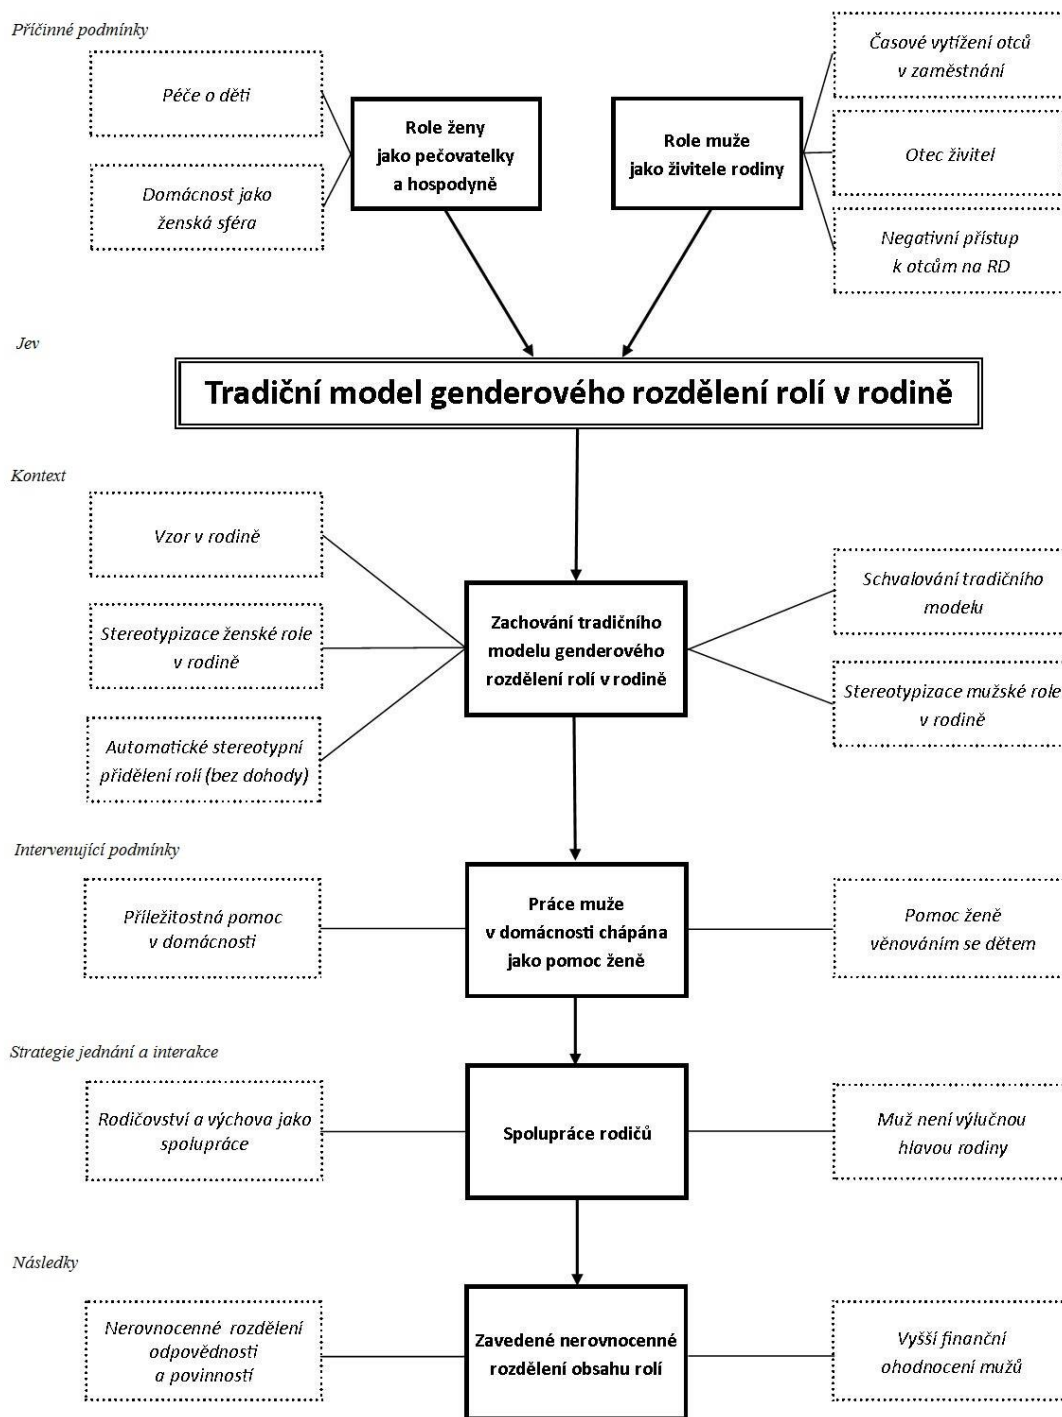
Příčinné podmínky

Péče o děti

Domácnost jako ženská sféra

Role ženy jako pečovatelky a hospodyně

Role muže jako živitele rodiny

Časové vytížení otců v zaměstnání

Otec živitel

Negativní přístup k otcům na RD

Jev

Tradiční model genderového rozdělení rolí v rodině

Kontext

Vzor v rodině

Stereotypizace ženské role v rodině

Automatické stereotypní přidělení rolí (bez dohody)

Zachování tradičního modelu genderového rozdělení rolí v rodině

Schvalování tradičního modelu

Stereotypizace mužské role v rodině

Intervenující podmínky

Příležitostná pomoc v domácnosti

Práce muže v domácnosti chápána jako pomoc ženě

Pomoc ženě věnováním se dětem

Strategie jednání a interakce

Rodičovství a výchova jako spolupráce

Spolupráce rodičů

Muž není výlučnou hlavou rodiny

Následky

Nerovnocenné rozdělení odpovědnosti a povinností

Zavedené nerovnocenné rozdělení obsahu rolí

Vyšší finanční ohodnocení mužů